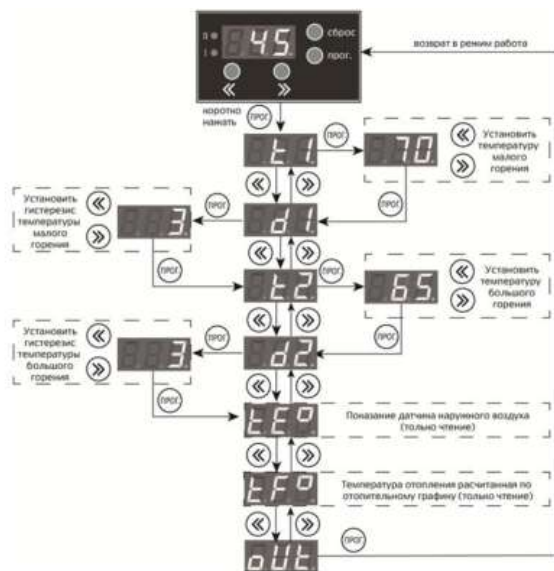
45.
сброс
прог.
«
»
возврат в режим работа
коротко нажать
ПРОГ
t1.
ПРОГ
70.
Установить температуру малого горения
ПРОГ
Установить гистерезис температуры малого горения
3
ПРОГ
d1.
ПРОГ
t2.
ПРОГ
65.
Установить температуру большого горения
ПРОГ
Установить гистерезис температуры большого горения
3
ПРОГ
d2.
ПРОГ
tc°
Показание датчика наружного воздуха (только чтение)
tF°
Температура отопления расчитанная по отопительному графику (только чтение)
ПРОГ
oUt.